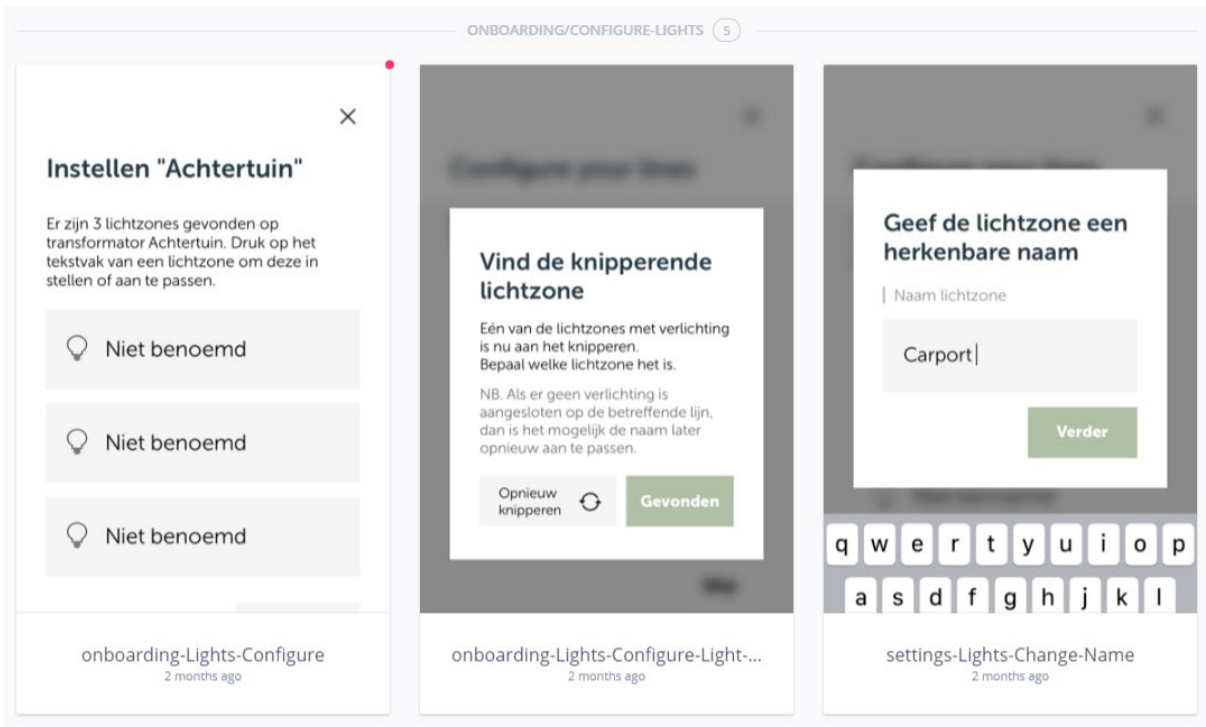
ONBOARDING/CONFIGURE-LIGHTS 5

Instellen "Achtertuin"

Er zijn 3 lichtzones gevonden op transformator Achtertuin. Druk op het tekstvak van een lichtzone om deze in stellen of aan te passen.

Niet benoemd

Niet benoemd

Niet benoemd

onboarding-Lights-Configure
2 months ago

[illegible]

Vind de knipperende lichtzone

Eén van de lichtzones met verlichting is nu aan het knipperen. Bepaal welke lichtzone het is.

NB. Als er geen verlichting is aangesloten op de betreffende lijn, dan is het mogelijk de naam later opnieuw aan te passen.

Opnieuw knipperen

Gevonden

onboarding-Lights-Configure-Light-...
2 months ago

Geef de lichtzone een herkenbare naam

Naam lichtzone

Carport

Verder

q w e r t y u i o p
a s d f g h j k l

settings-Lights-Change-Name
2 months ago